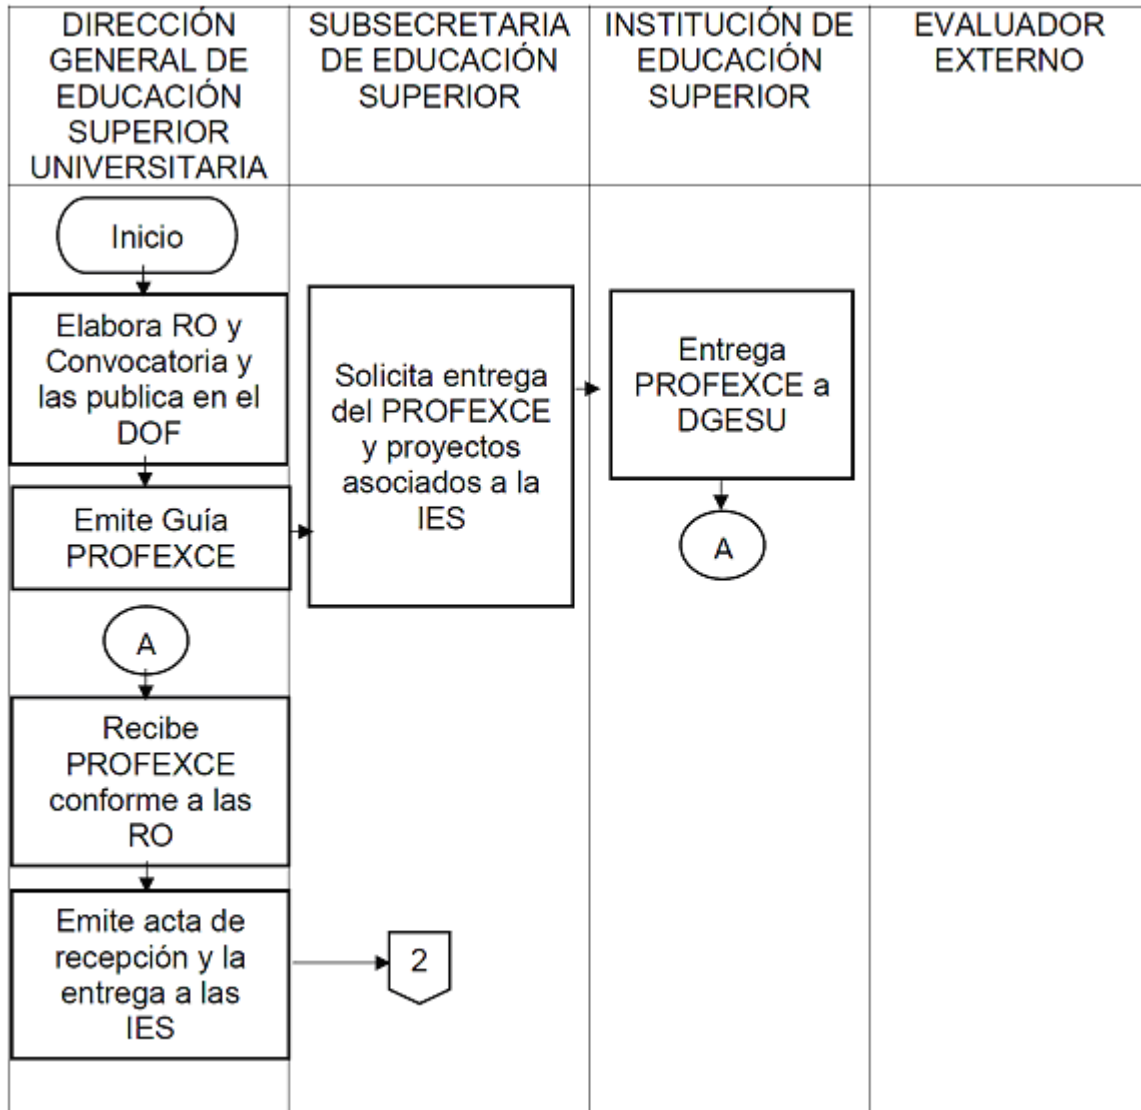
| DIRECCIÓN GENERAL DE EDUCACIÓN SUPERIOR UNIVERSITARIA | SUBSECRETARIA DE EDUCACIÓN SUPERIOR | INSTITUCIÓN DE EDUCACIÓN SUPERIOR | EVALUADOR EXTERNO |
|---|---|---|---|

Inicio

Elabora RO y Convocatoria y las publica en el DOF

Emite Guía PROFEXCE

Solicita entrega del PROFEXCE y proyectos asociados a la IES

Entrega PROFEXCE a DGESU

A

A

Recibe PROFEXCE conforme a las RO

Emite acta de recepción y la entrega a las IES

2